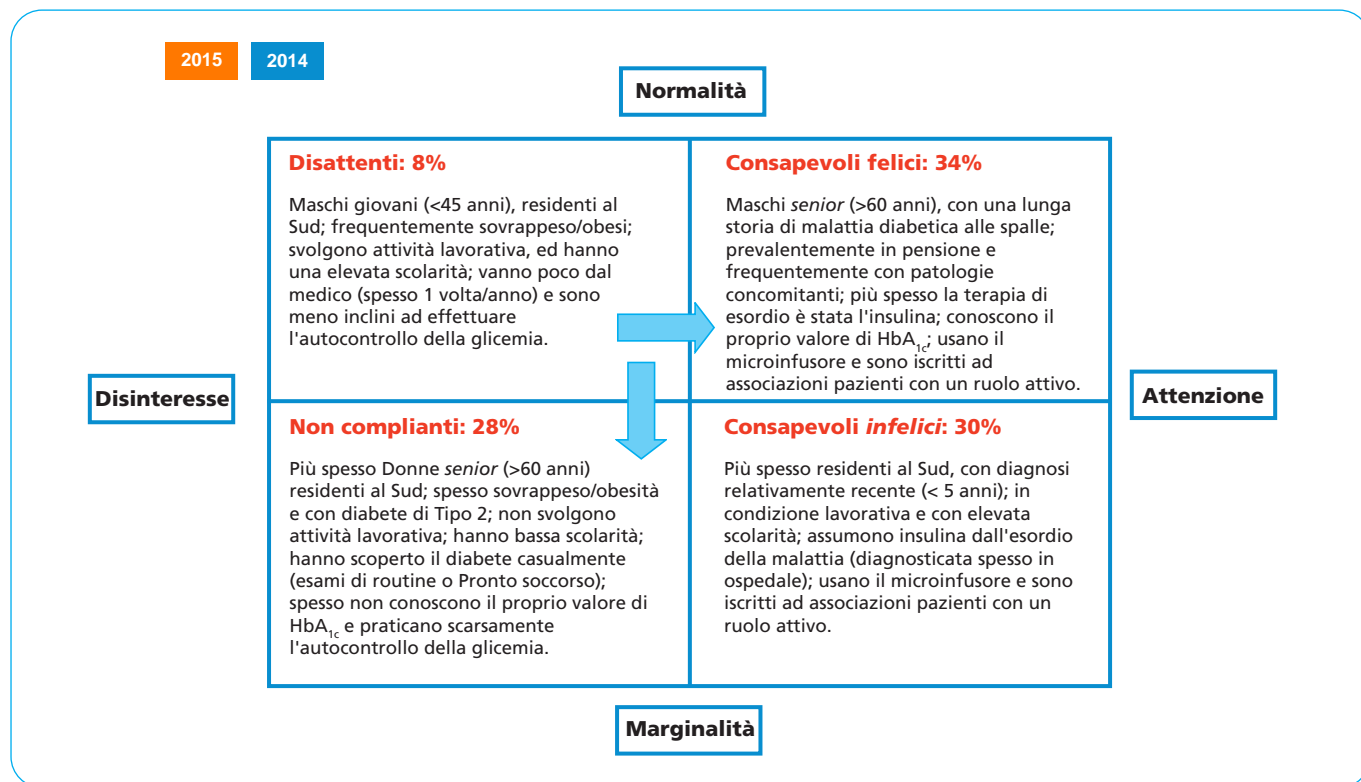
2015 2014

Normalità

Disinteresse

Attenzione

Disattenti: 8%

Maschi giovani (<45 anni), residenti al Sud; frequentemente sovrappeso/obesi; svolgono attività lavorativa, ed hanno una elevata scolarità; vanno poco dal medico (spesso 1 volta/anno) e sono meno inclini ad effettuare l'autocontrollo della glicemia.

Consapevoli felici: 34%

Maschi *senior* (>60 anni), con una lunga storia di malattia diabetica alle spalle; prevalentemente in pensione e frequentemente con patologie concomitanti; più spesso la terapia di esordio è stata l'insulina; conoscono il proprio valore di $HbA_{1c}$; usano il microinfusore e sono iscritti ad associazioni pazienti con un ruolo attivo.

Non complianti: 28%

Più spesso Donne *senior* (>60 anni) residenti al Sud; spesso sovrappeso/obesità e con diabete di Tipo 2; non svolgono attività lavorativa; hanno bassa scolarità; hanno scoperto il diabete casualmente (esami di routine o Pronto soccorso); spesso non conoscono il proprio valore di $HbA_{1c}$ e praticano scarsamente l'autocontrollo della glicemia.

Consapevoli *infelici*: 30%

Più spesso residenti al Sud, con diagnosi relativamente recente (< 5 anni); in condizione lavorativa e con elevata scolarità; assumono insulina dall'esordio della malattia (diagnosticata spesso in ospedale); usano il microinfusore e sono iscritti ad associazioni pazienti con un ruolo attivo.

Marginalità